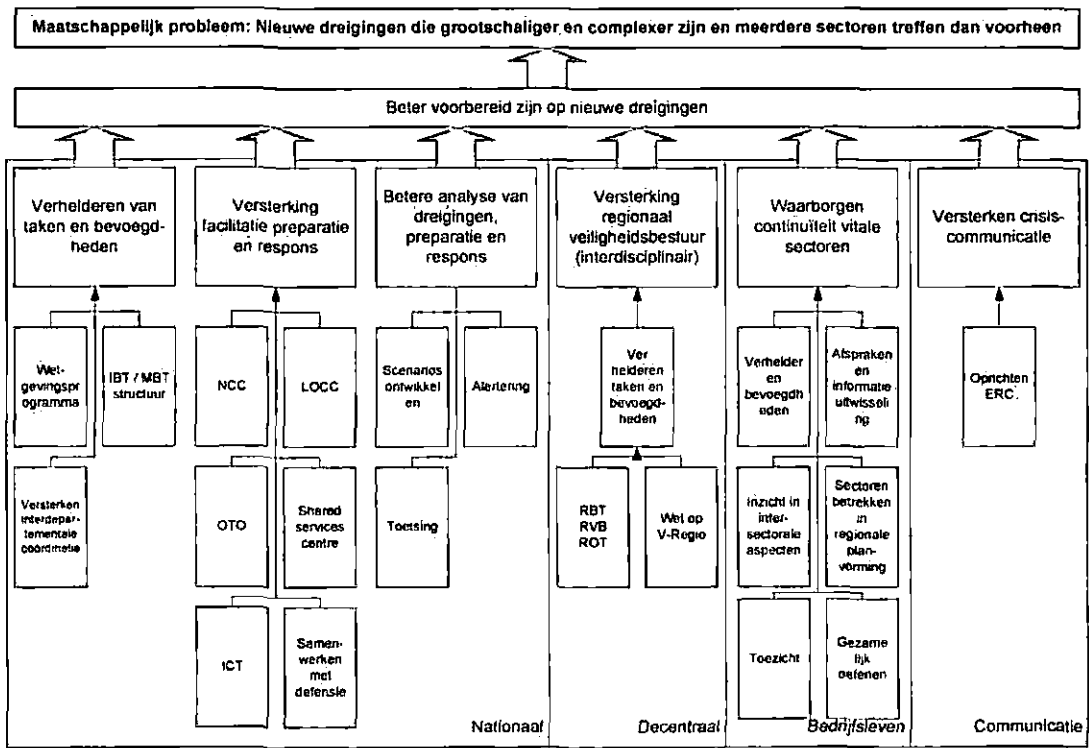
Maatschappelijk probleem: Nieuwe dreigingen die grootschaliger en complexer zijn en meerdere sectoren treffen dan voorheen

Beter voorbereid zijn op nieuwe dreigingen

Verhelderen van taken en bevoegdheden

Wetgevingsprogramma

IBT / MBT structuur

Versterken interdepartementale coördinatie

Versterking facilitatie preparatie en respons

NCC

LOCC

OTO

Shared services centre

ICT

Samenwerken met defensie

Betere analyse van dreigingen, preparatie en respons

Scenarios ontwikkelen

Alertering

Toetsing

Nationaal

Versterking regionaal veiligheidsbestuur (interdisciplinair)

Verhelderen taken en bevoegdheden

RBT RVB ROT

Wet op V-Regio

Decentraal

Waarborgen continuïteit vitale sectoren

Verhelder en bevoegdheden

Afspraken en informatie uitwisseling

Inzicht in intersectorale aspecten

Sectoren betrekken in regionale planvorming

Toezicht

Gezamenlijk oefenen

Bedrijfsleven

Versterken crisiscommunicatie

Oprichten ERC.

Communicatie